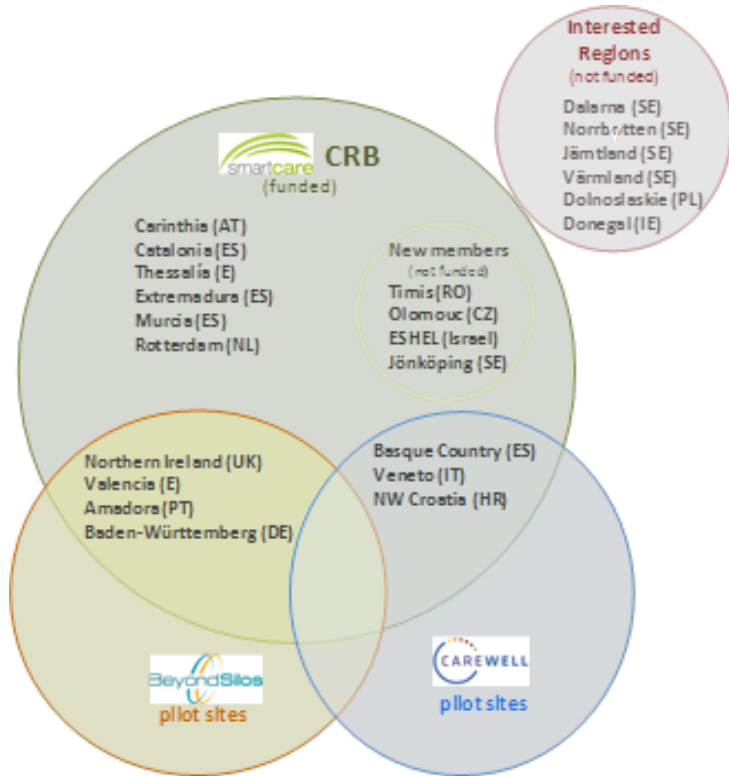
Interested Regions
(not funded)
Dalarna (SE)
Norrbotten (SE)
Jämtland (SE)
Värmland (SE)
Dolnoslaskie (PL)
Donegal (IE)

smartcare CRB
(funded)

Carinthia (AT)
Catalonia (ES)
Thessalia (E)
Extremadura (ES)
Murcia (ES)
Rotterdam (NL)

New members
(not funded)
Timis (RO)
Olomouc (CZ)
ESHEL (Israel)
Jönköping (SE)

Northern Ireland (UK)
Valencia (E)
Amadora (PT)
Baden-Württemberg (DE)

Basque Country (ES)
Veneto (IT)
NW Croatia (HR)

BeyondSilos
pilot sites

CAREWELL
pilot sites